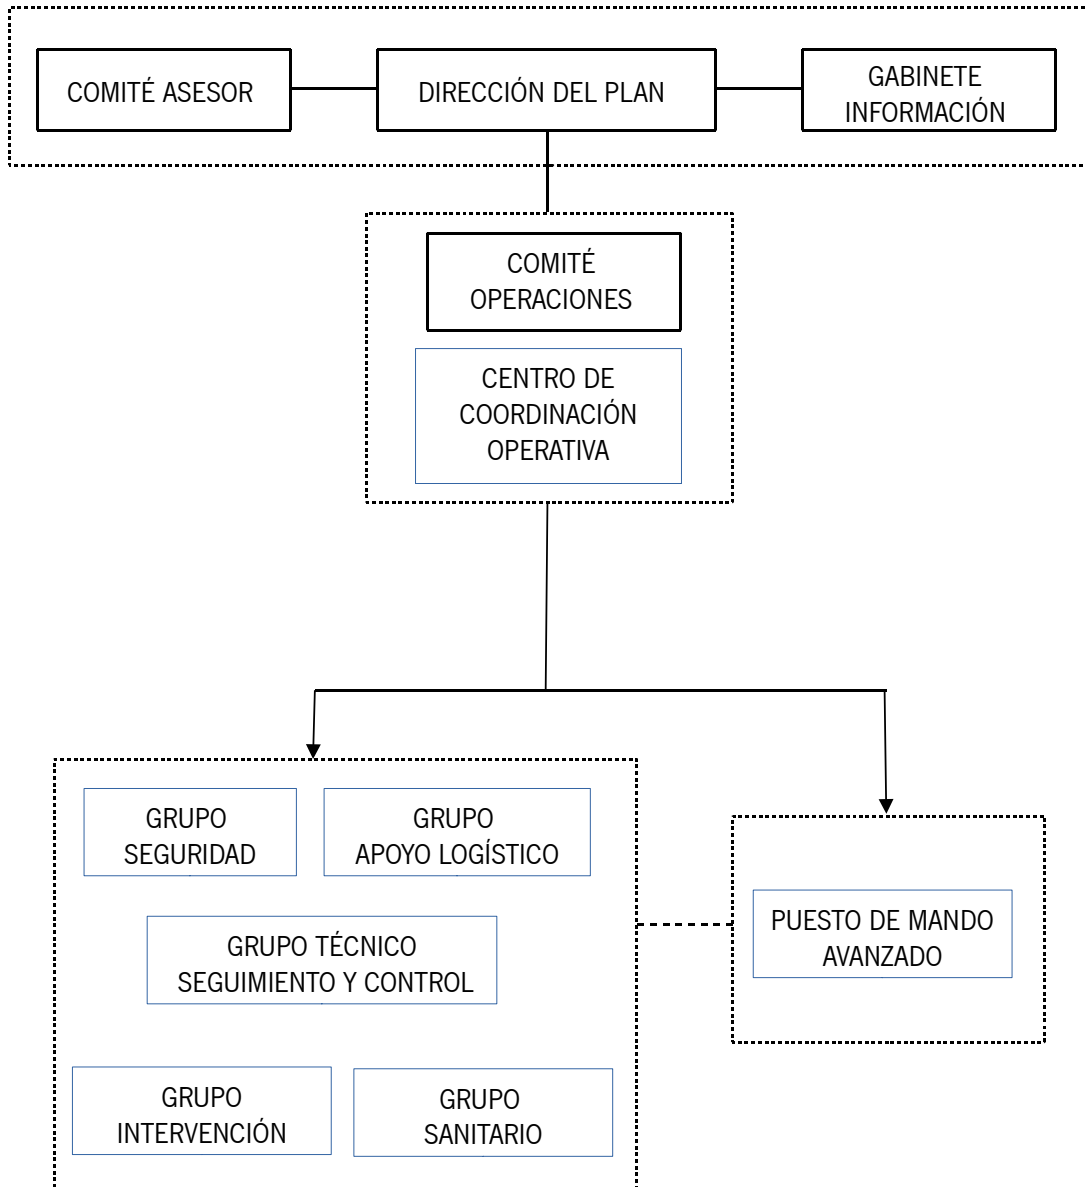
COMITÉ ASESOR

DIRECCIÓN DEL PLAN

GABINETE INFORMACIÓN

COMITÉ OPERACIONES

CENTRO DE COORDINACIÓN OPERATIVA

GRUPO SEGURIDAD

GRUPO APOYO LOGÍSTICO

GRUPO TÉCNICO SEGUIMIENTO Y CONTROL

GRUPO INTERVENCIÓN

GRUPO SANITARIO

PUESTO DE MANDO AVANZADO